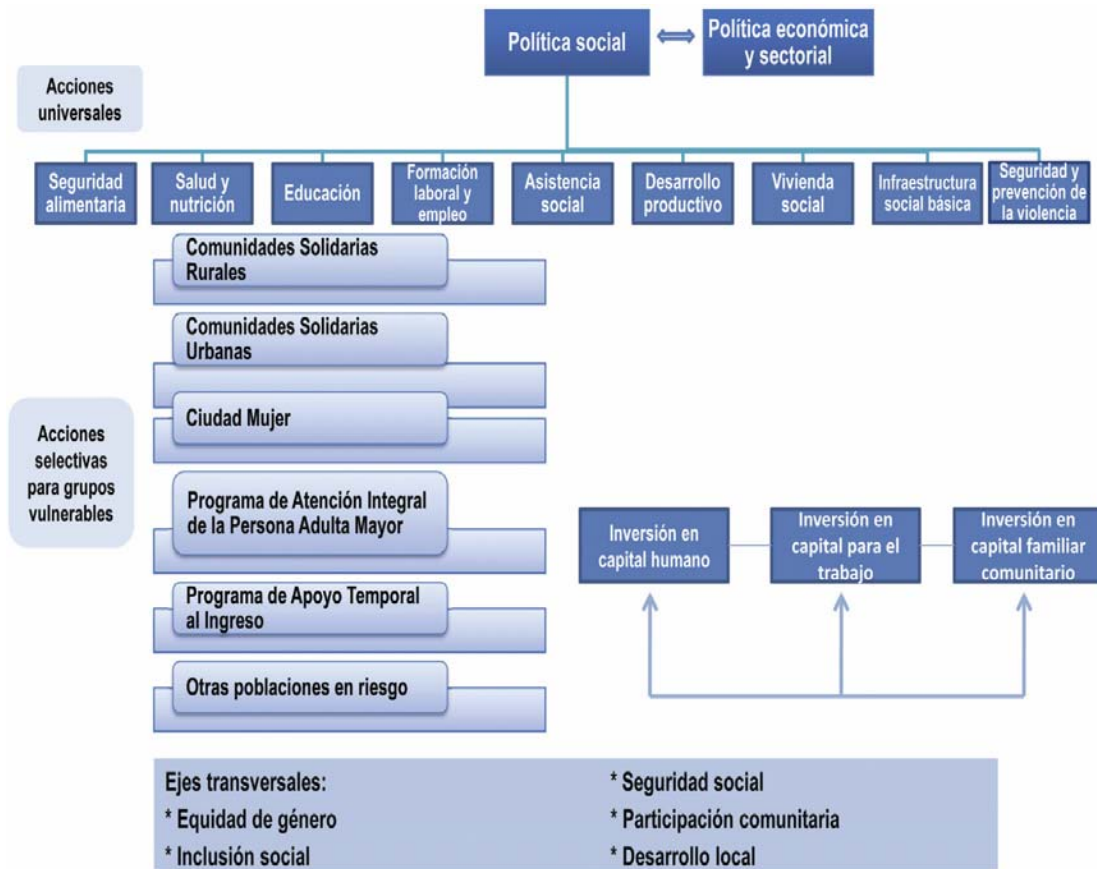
Política social

Política económica y sectorial

Acciones universales

Seguridad alimentaria

Salud y nutrición

Educación

Formación laboral y empleo

Asistencia social

Desarrollo productivo

Vivienda social

Infraestructura social básica

Seguridad y prevención de la violencia

Acciones selectivas para grupos vulnerables

Comunidades Solidarias Rurales

Comunidades Solidarias Urbanas

Ciudad Mujer

Programa de Atención Integral de la Persona Adulta Mayor

Programa de Apoyo Temporal al Ingreso

Otras poblaciones en riesgo

Inversión en capital humano

Inversión en capital para el trabajo

Inversión en capital familiar comunitario

Ejes transversales:
* Equidad de género
* Inclusión social

* Seguridad social
* Participación comunitaria
* Desarrollo local